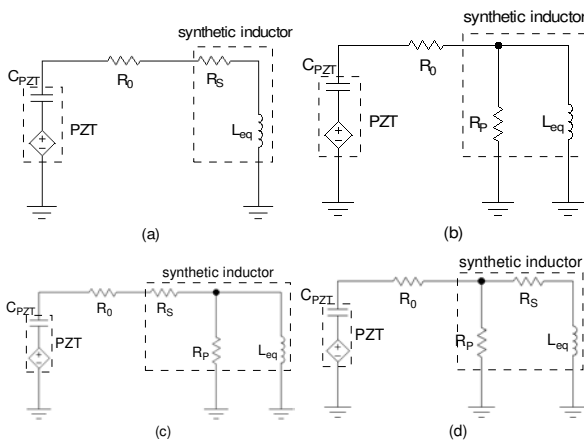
synthetic inductor
$C_{PZT}$
$R_0$
$R_S$
PZT
$L_{eq}$
(a)

synthetic inductor
$C_{PZT}$
$R_0$
PZT
$R_P$
$L_{eq}$
(b)

synthetic inductor
$C_{PZT}$
$R_0$
$R_S$
PZT
$R_P$
$L_{eq}$
(c)

synthetic inductor
$C_{PZT}$
$R_0$
$R_S$
PZT
$R_P$
$L_{eq}$
(d)